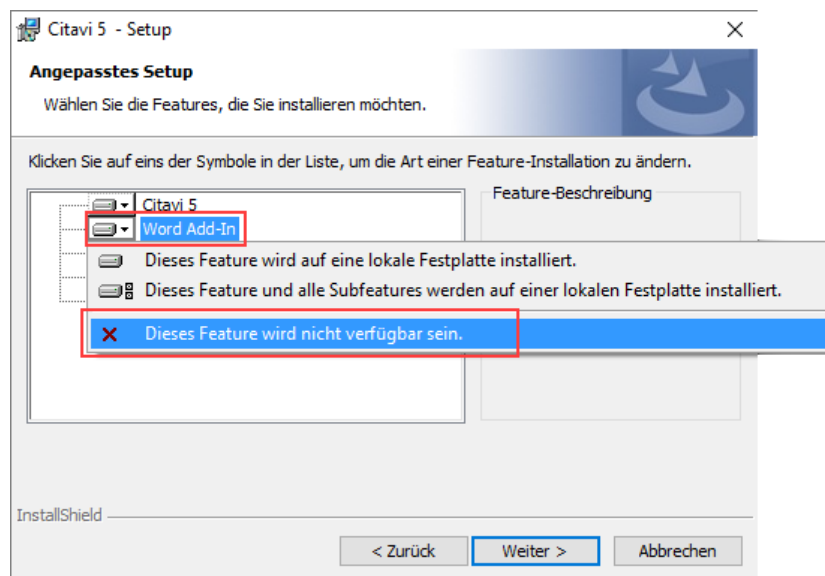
Citavi 5 - Setup

Angepasstes Setup

Wählen Sie die Features, die Sie installieren möchten.

Klicken Sie auf eins der Symbole in der Liste, um die Art einer Feature-Installation zu ändern.

Citavi 5

Word Add-In

Feature-Beschreibung

Dieses Feature wird auf eine lokale Festplatte installiert.

Dieses Feature und alle Subfeatures werden auf einer lokalen Festplatte installiert.

Dieses Feature wird nicht verfügbar sein.

InstallShield

< Zurück

Weiter >

Abbrechen